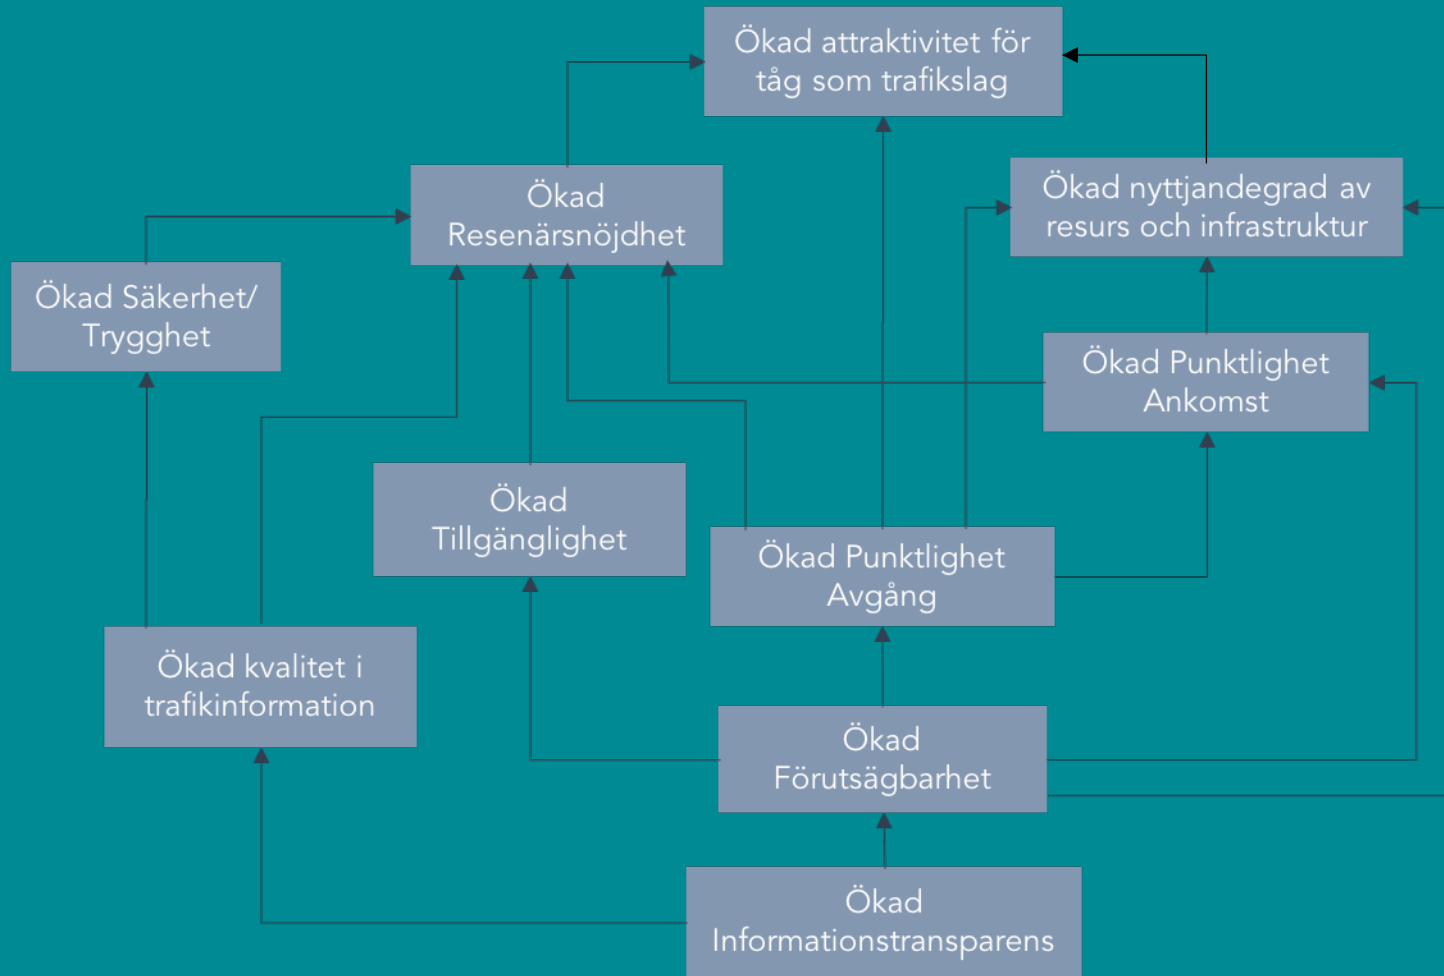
Ökad attraktivitet för tåg som trafikslag

Ökad Resenärsnöjdhet

Ökad nyttjandegrad av resurs och infrastruktur

Ökad Säkerhet/ Trygghet

Ökad Punktlighet Ankomst

Ökad Tillgänglighet

Ökad Punktlighet Avgång

Ökad kvalitet i trafikinformation

Ökad Förutsägbarhet

Ökad Informationstransparens